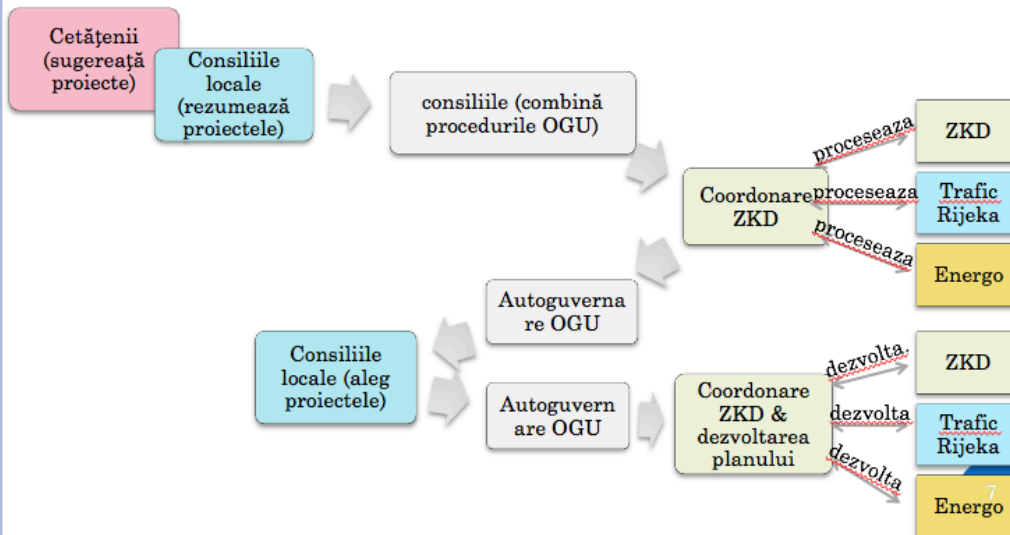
Cetăţenii (sugerează proiecte)

Consiliile locale (rezumează proiectele)

consiliile (combină procedurile OGU)

Coordonare ZKD

proceseaza

ZKD

proceseaza

Trafic Rijeka

proceseaza

Energo

Autoguvernare OGU

Consiliile locale (aleg proiectele)

Autoguvernare OGU

Coordonare ZKD & dezvoltarea planului

dezvolta

ZKD

dezvolta

Trafic Rijeka

dezvolta

Energo

7